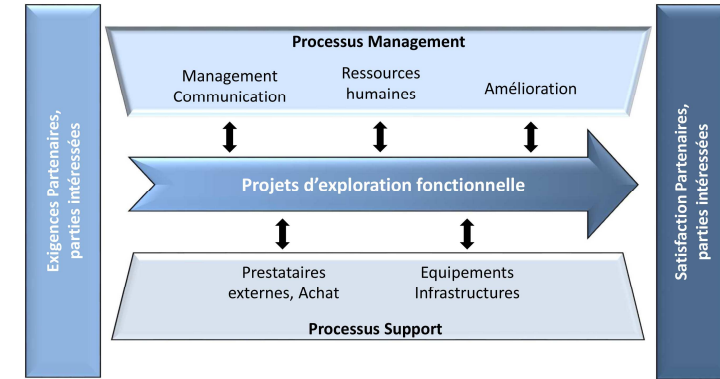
Exigences Partenaires, parties intéressées

Processus Management

Management Communication

Ressources humaines

Amélioration

Projets d'exploration fonctionnelle

Prestataires externes, Achat

Equipements Infrastructures

Processus Support

Satisfaction Partenaires, parties intéressées